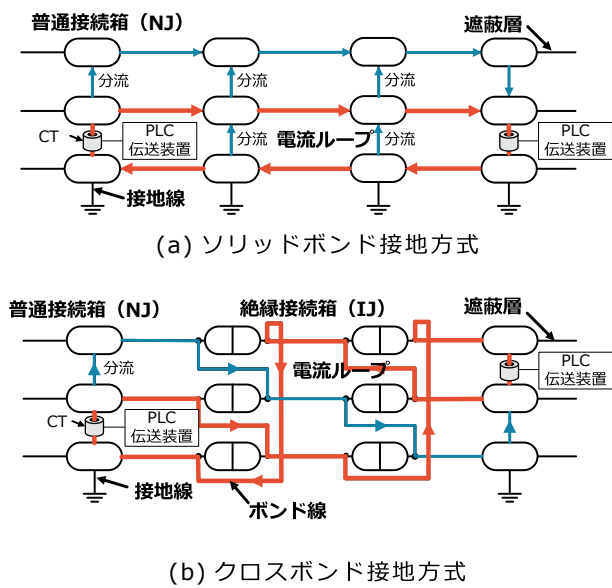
普通接続箱（NJ）

遮蔽層

分流

分流

分流

CT

PLC
伝送装置

電流ループ

分流

PLC
伝送装置

接地線

(a) ソリッドボンド接地方式

普通接続箱（NJ）

絶縁接続箱（IJ）

遮蔽層

分流

電流ループ

PLC
伝送装置

CT

PLC
伝送装置

接地線

ボンド線

(b) クロスボンド接地方式